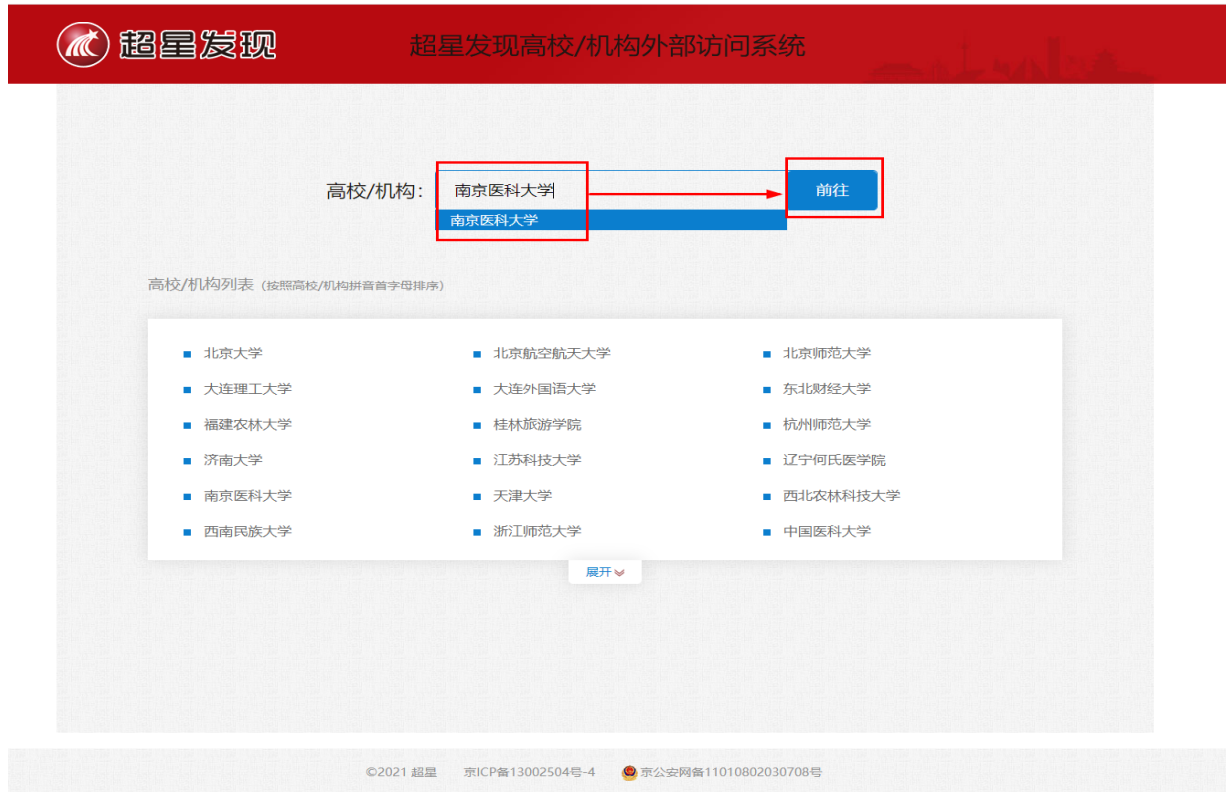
超星发现

超星发现高校/机构外部访问系统

高校/机构： 南京医科大学

南京医科大学

前往

高校/机构列表（按照高校/机构拼音首字母排序）

| | | |
|---|---|---|
| 北京大学 | 北京航空航天大学 | 北京师范大学 |
| 大连理工大学 | 大连外国语大学 | 东北财经大学 |
| 福建农林大学 | 桂林旅游学院 | 杭州师范大学 |
| 济南大学 | 江苏科技大学 | 辽宁何氏医学院 |
| 南京医科大学 | 天津大学 | 西北农林科技大学 |
| 西南民族大学 | 浙江师范大学 | 中国医科大学 |

展开

©2021 超星 京ICP备13002504号-4 京公安网备11010802030708号